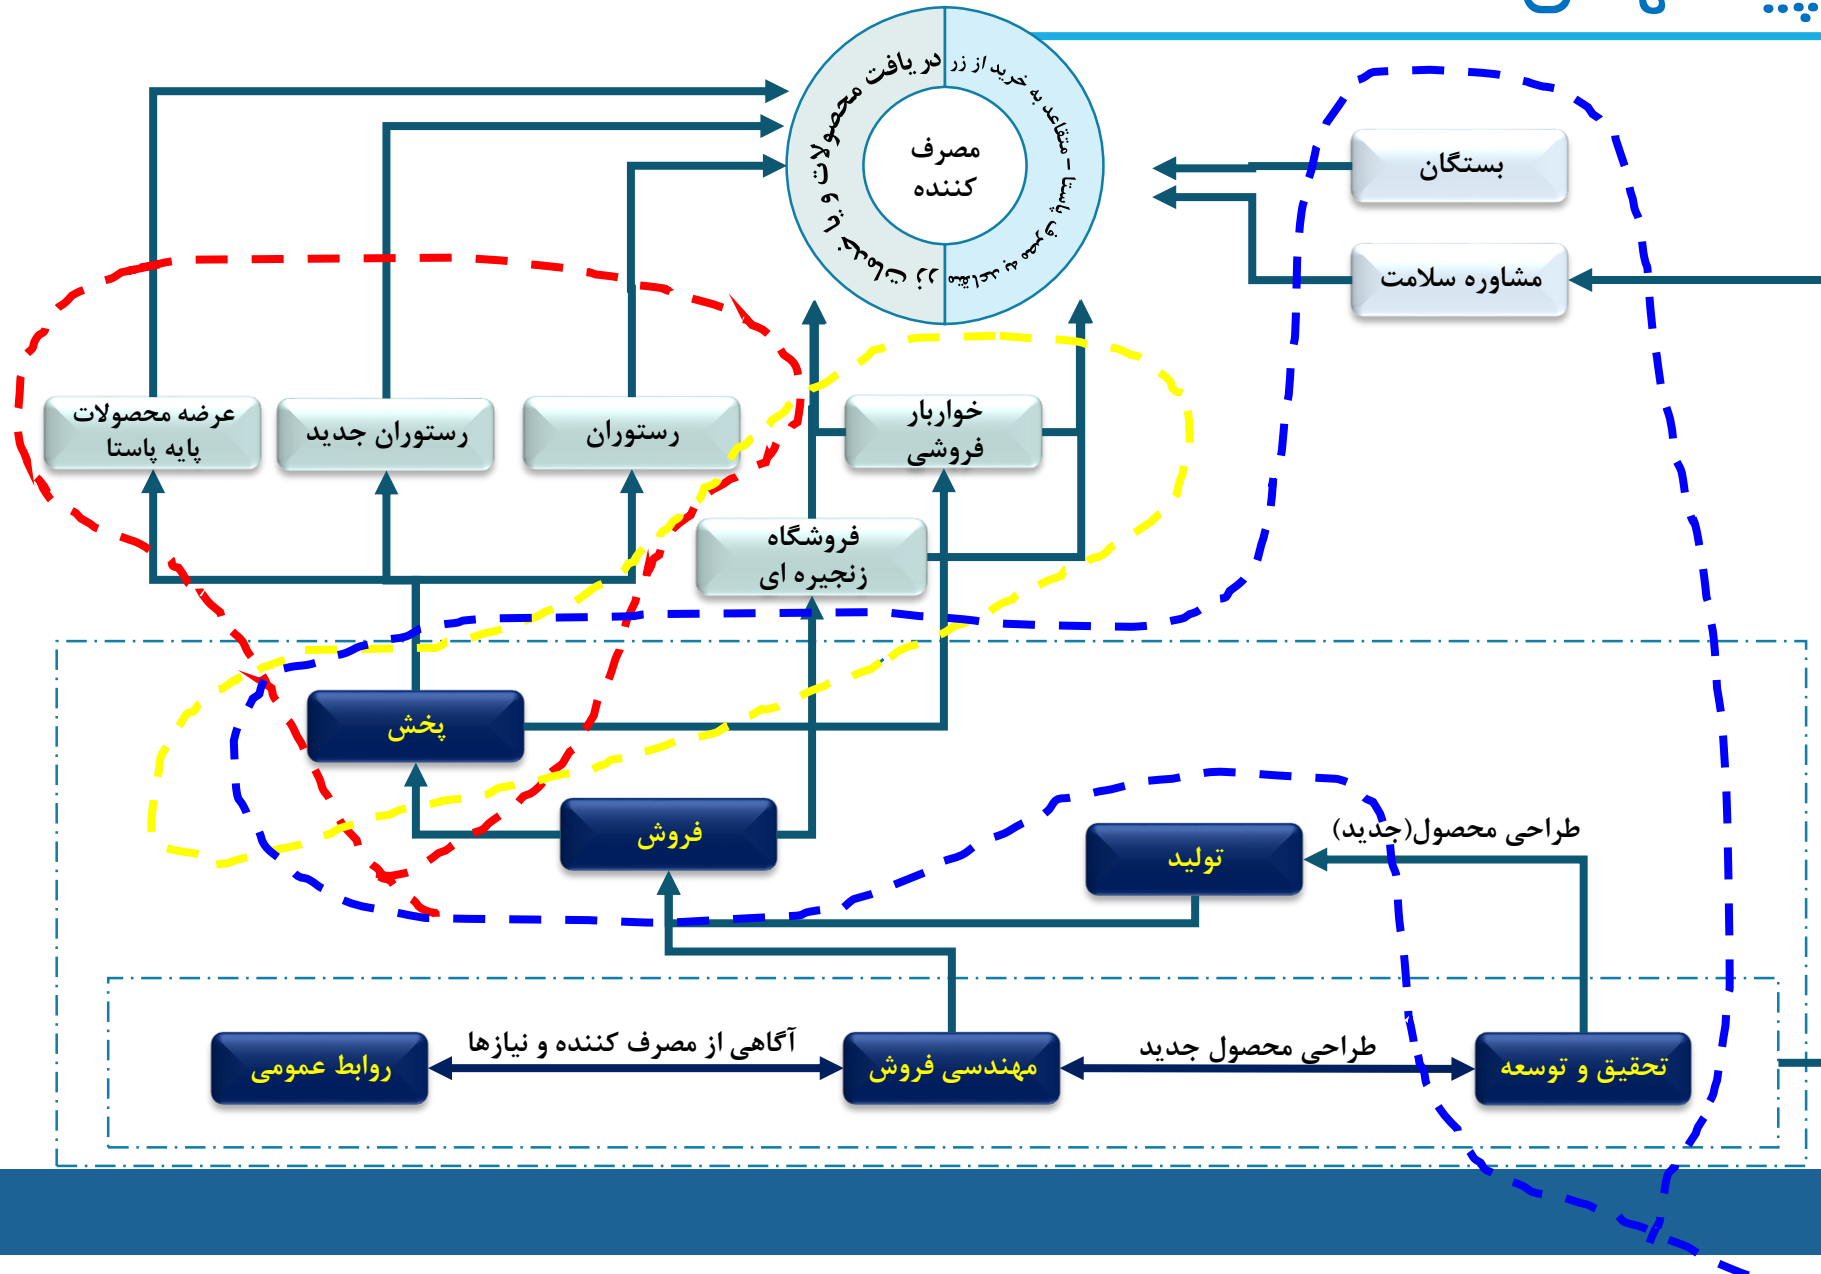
مصرف کننده

دریافت محصولات و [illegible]

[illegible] از زر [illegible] متقاعد به خرید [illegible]

بستگان

مشاوره سلامت

عرضه محصولات پایه پاستا

رستوران جدید

رستوران

خواربار فروشی

فروشگاه زنجیره ای

پخش

فروش

تولید

طراحی محصول(جدید)

روابط عمومی

آگاهی از مصرف کننده و نیازها

مهندسی فروش

طراحی محصول جدید

تحقیق و توسعه